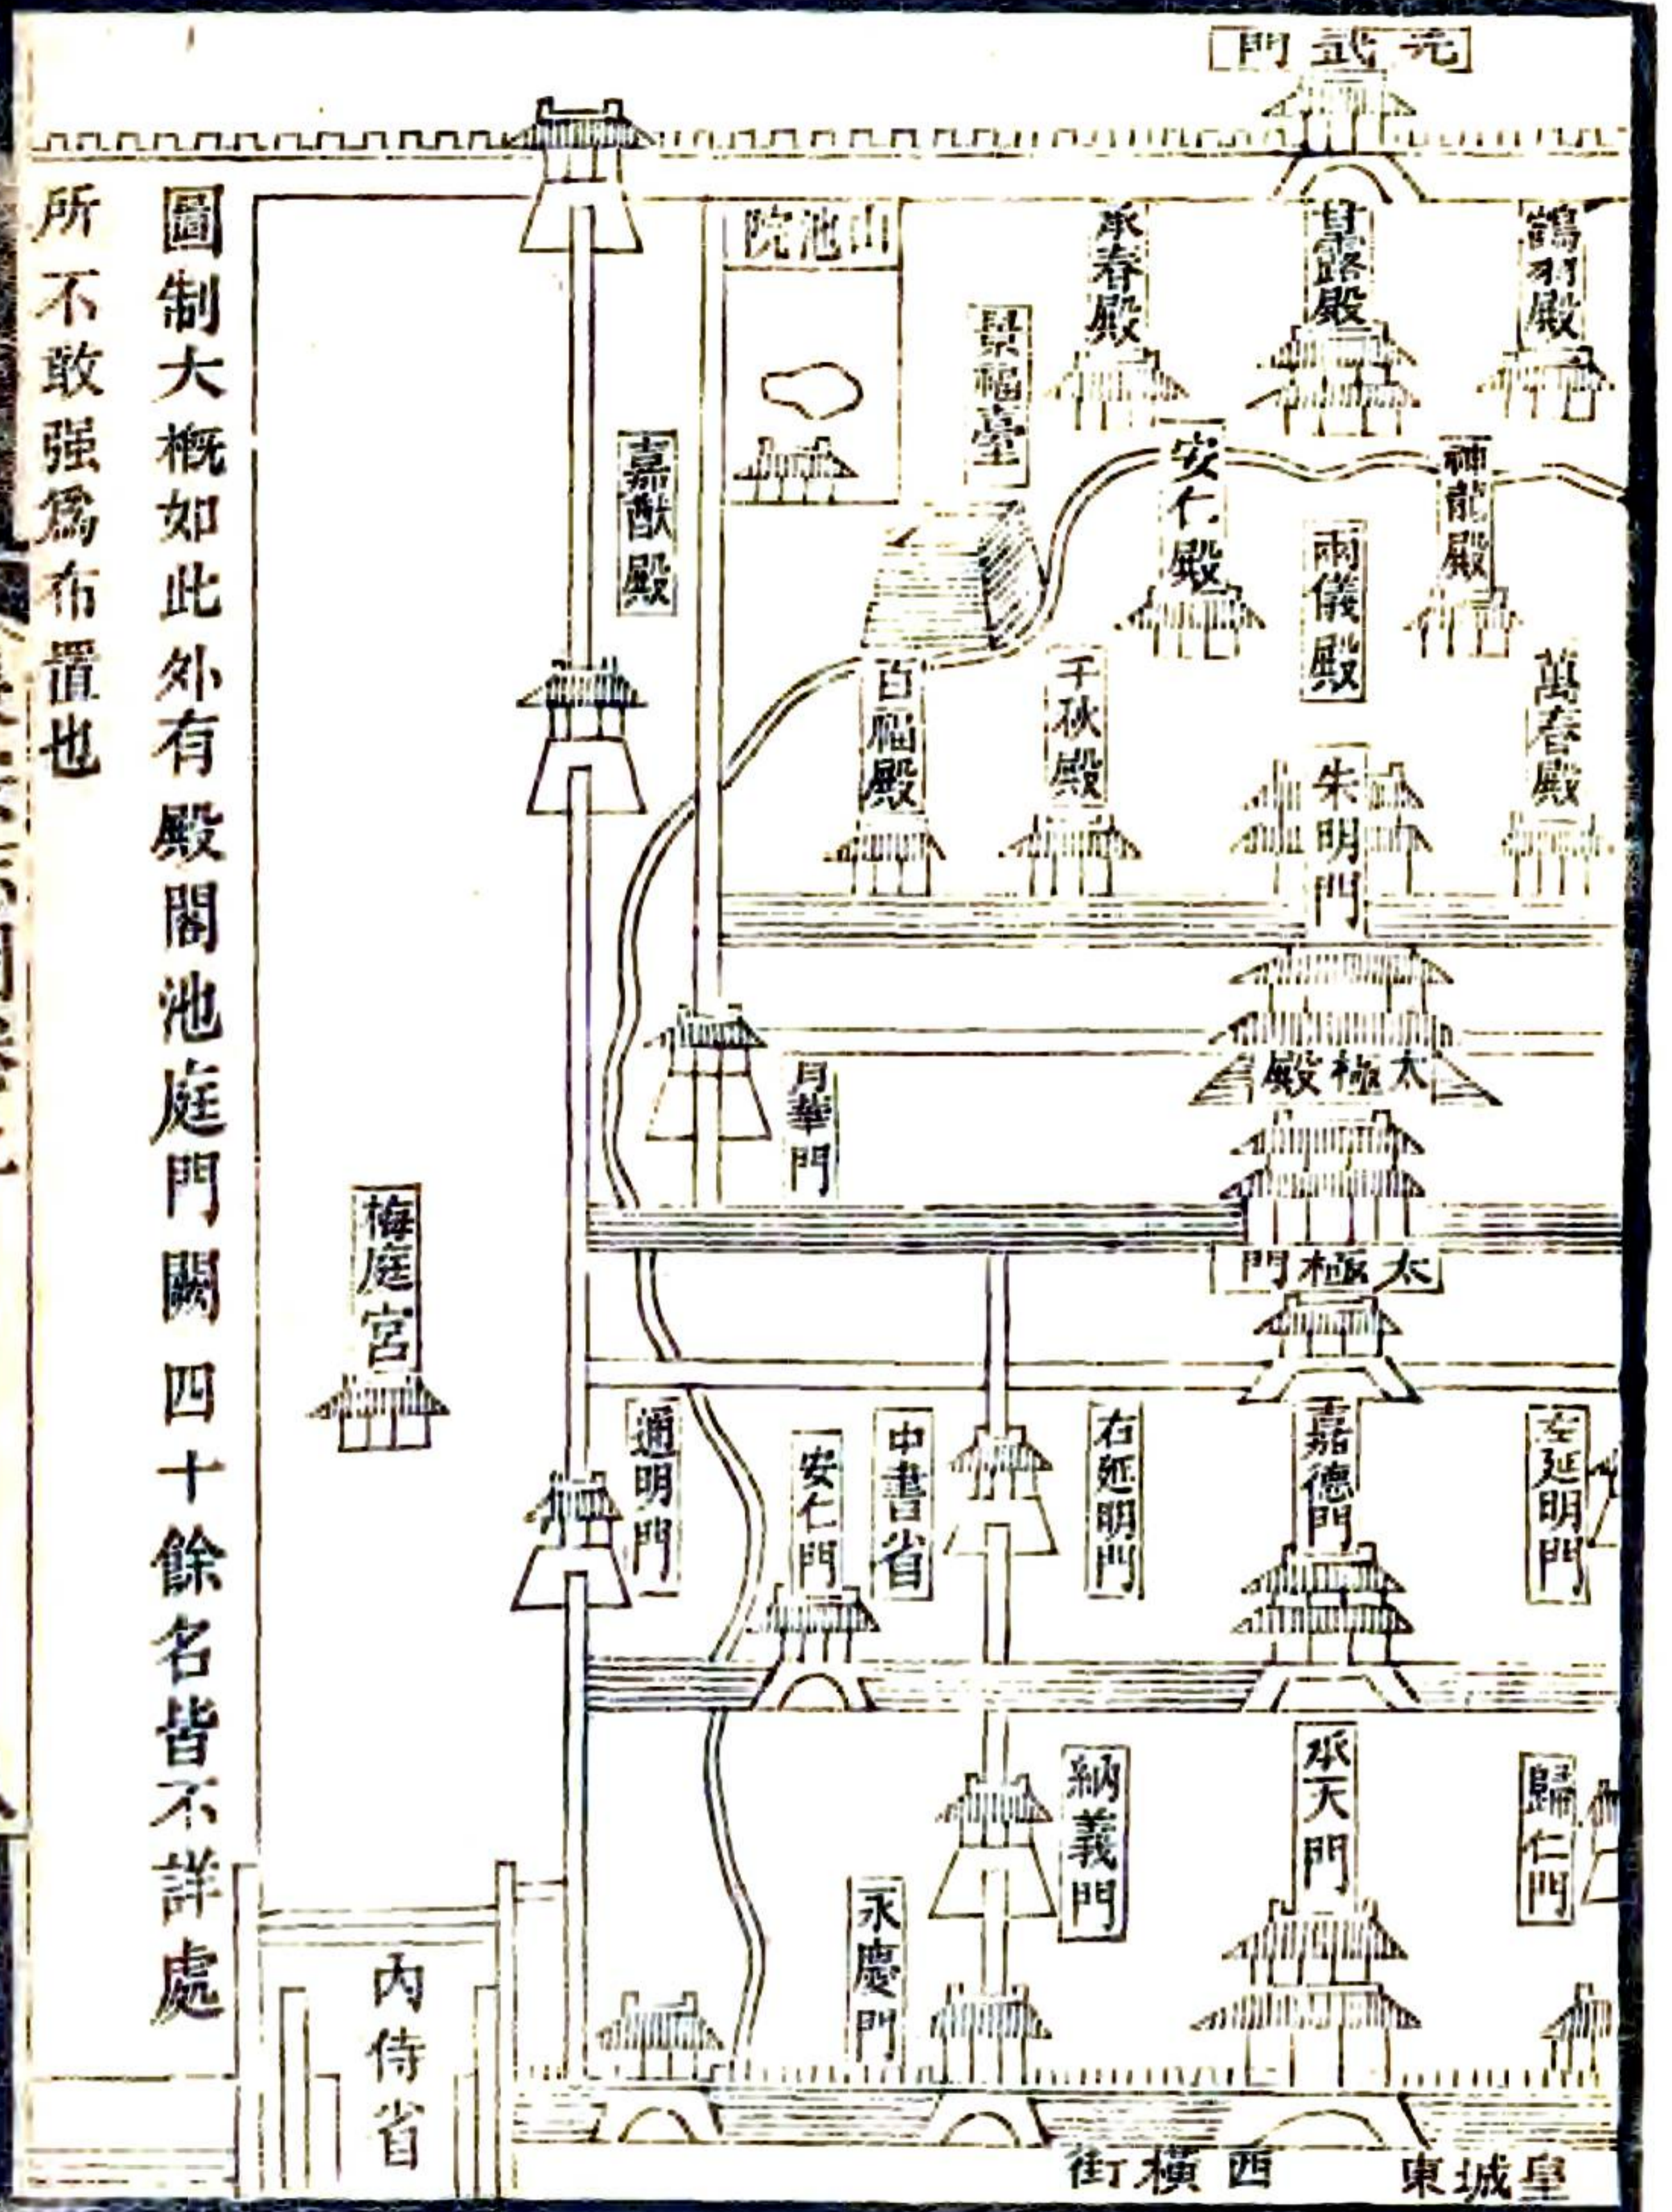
元武門

圖制大概如此外有殿閣池庭門闕四十餘名皆不詳處

所不敢强爲布置也

山池院

承春殿

甘露殿

鶴羽殿

景福臺

嘉猷殿

安仁殿

神龍殿

兩儀殿

百福殿

千秋殿

萬春殿

朱明門

太極殿

月華門

太極門

梅庭宮

通明門

安仁門

中書省

右延明門

嘉德門

左延明門

納義門

承天門

歸仁門

永慶門

內侍省

皇城東西橫街